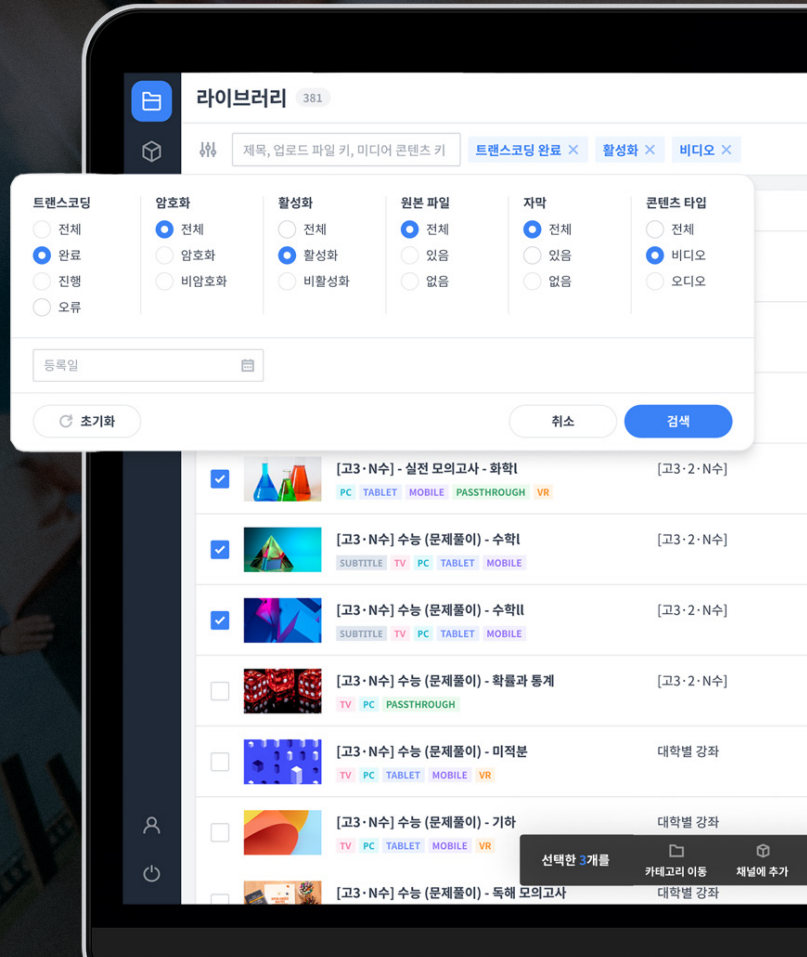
라이브러리 381

제목, 업로드 파일 키, 미디어 콘텐츠 키

트랜스코딩 완료 ×
활성화 ×
비디오 ×

트랜스코딩
전체
완료
진행
오류

암호화
전체
암호화
비암호화

활성화
전체
활성화
비활성화

원본 파일
전체
있음
없음

자막
전체
있음
없음

콘텐츠 타입
전체
비디오
오디오

등록일

초기화
취소
검색

[고3·N수] - 실전 모의고사 - 화학Ⅰ
PC TABLET MOBILE PASSTHROUGH VR
[고3·2·N수]

[고3·N수] 수능 (문제풀이) - 수학Ⅰ
SUBTITLE TV PC TABLET MOBILE
[고3·2·N수]

[고3·N수] 수능 (문제풀이) - 수학Ⅱ
SUBTITLE TV PC TABLET MOBILE
[고3·2·N수]

[고3·N수] 수능 (문제풀이) - 확률과 통계
TV PC PASSTHROUGH
[고3·2·N수]

[고3·N수] 수능 (문제풀이) - 미적분
TV PC TABLET MOBILE VR
대학별 강좌

[고3·N수] 수능 (문제풀이) - 기하
TV PC TABLET MOBILE VR
대학별 강좌

[고3·N수] 수능 (문제풀이) - 독해 모의고사
대학별 강좌

선택한 3개를
카테고리 이동
채널에 추가